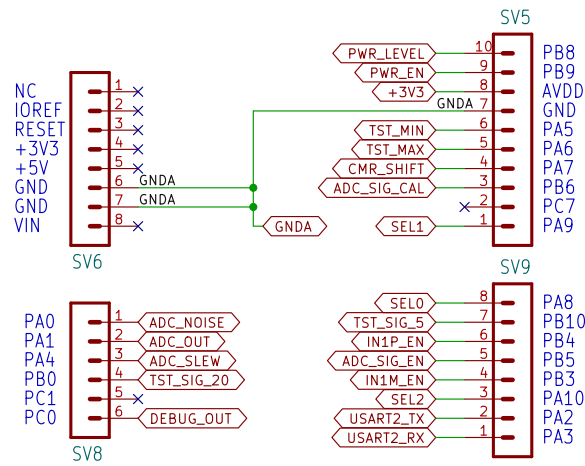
SV5

PWR_LEVEL 10 PB8
PWR_EN 9 PB9
+3V3 8 AVDD
GNDA 7 GND
TST_MIN 6 PA5
TST_MAX 5 PA6
CMR_SHIFT 4 PA7
ADC_SIG_CAL 3 PB6
2 PC7
SEL1 1 PA9

NC 1
IOREF 2
RESET 3
+3V3 4
+5V 5
GND 6 GNDA
GND 7 GNDA
VIN 8

GNDA

SV6

SV9

SEL0 8 PA8
TST_SIG_5 7 PB10
IN1P_EN 6 PB4
ADC_SIG_EN 5 PB5
IN1M_EN 4 PB3
SEL2 3 PA10
USART2_TX 2 PA2
USART2_RX 1 PA3

PA0 1 ADC_NOISE
PA1 2 ADC_OUT
PA4 3 ADC_SLEW
PB0 4 TST_SIG_20
PC1 5
PC0 6 DEBUG_OUT

SV8